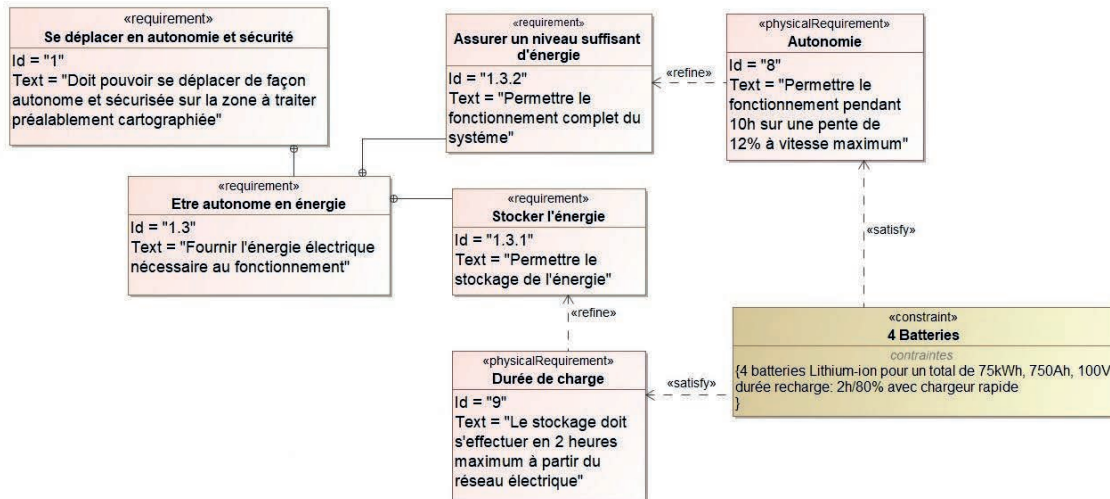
«requirement»
Se déplacer en autonomie et sécurité
Id = "1"
Text = "Doit pouvoir se déplacer de façon autonome et sécurisée sur la zone à traiter préalablement cartographiée"

«requirement»
Assurer un niveau suffisant d'énergie
Id = "1.3.2"
Text = "Permettre le fonctionnement complet du systéme"

«refine»

«physicalRequirement»
Autonomie
Id = "8"
Text = "Permettre le fonctionnement pendant 10h sur une pente de 12% à vitesse maximum"

«requirement»
Etre autonome en énergie
Id = "1.3"
Text = "Fournir l'énergie électrique nécessaire au fonctionnement"

«requirement»
Stocker l'énergie
Id = "1.3.1"
Text = "Permettre le stockage de l'énergie"

«satisfy»

«refine»

«constraint»
4 Batteries
contraintes
{4 batteries Lithium-ion pour un total de 75kWh, 750Ah, 100V
durée recharge: 2h/80% avec chargeur rapide
}

«physicalRequirement»
Durée de charge
Id = "9"
Text = "Le stockage doit s'effectuer en 2 heures maximum à partir du réseau électrique"

«satisfy»